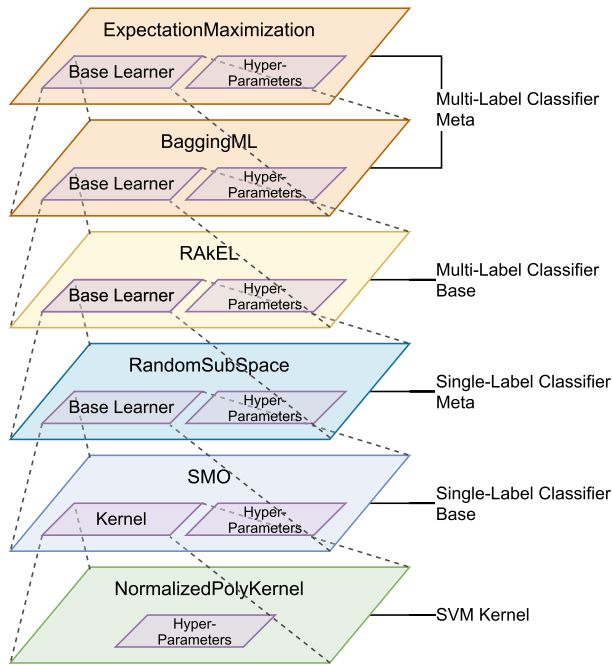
ExpectationMaximization

Base Learner

Hyper-Parameters

Multi-Label Classifier Meta

BaggingML

Base Learner

Hyper-Parameters

RAkEL

Base Learner

Hyper-Parameters

Multi-Label Classifier Base

RandomSubSpace

Base Learner

Hyper-Parameters

Single-Label Classifier Meta

SMO

Kernel

Hyper-Parameters

Single-Label Classifier Base

NormalizedPolyKernel

Hyper-Parameters

SVM Kernel